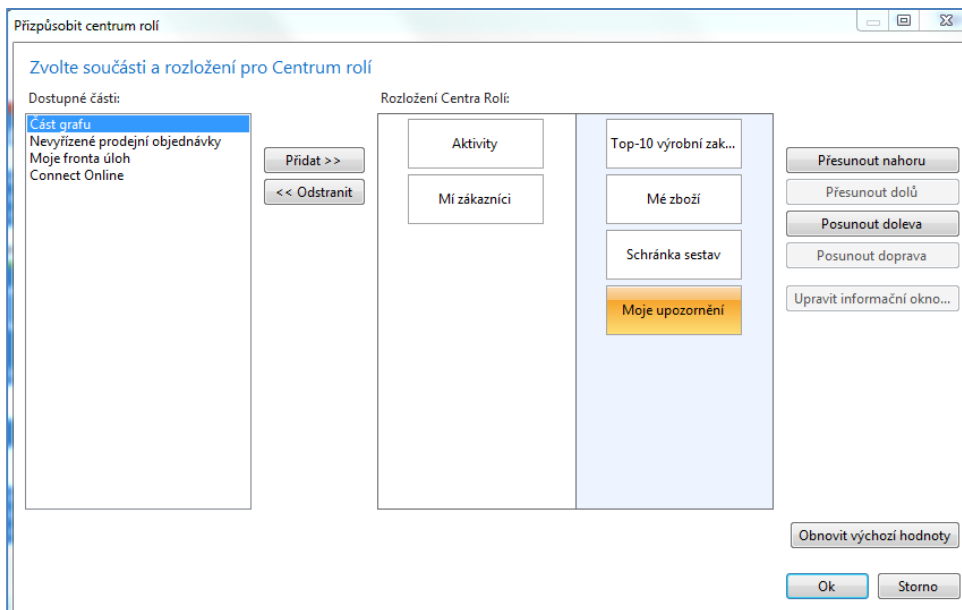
Přizpůsobit centrum rolí

Zvolte součásti a rozložení pro Centrum rolí

Dostupné části:

Část grafu
Nevyřízené prodejní objednávky
Moje fronta úloh
Connect Online

Přidat >>

<< Odstranit

Rozložení Centra Rolí:

Aktivity

Mí zákazníci

Top-10 výrobní zak...

Mé zboží

Schránka sestav

Moje upozornění

Přesunout nahoru

Přesunout dolů

Posunout doleva

Posunout doprava

Upravit informační okno...

Obnovit výchozí hodnoty

Ok

Storno